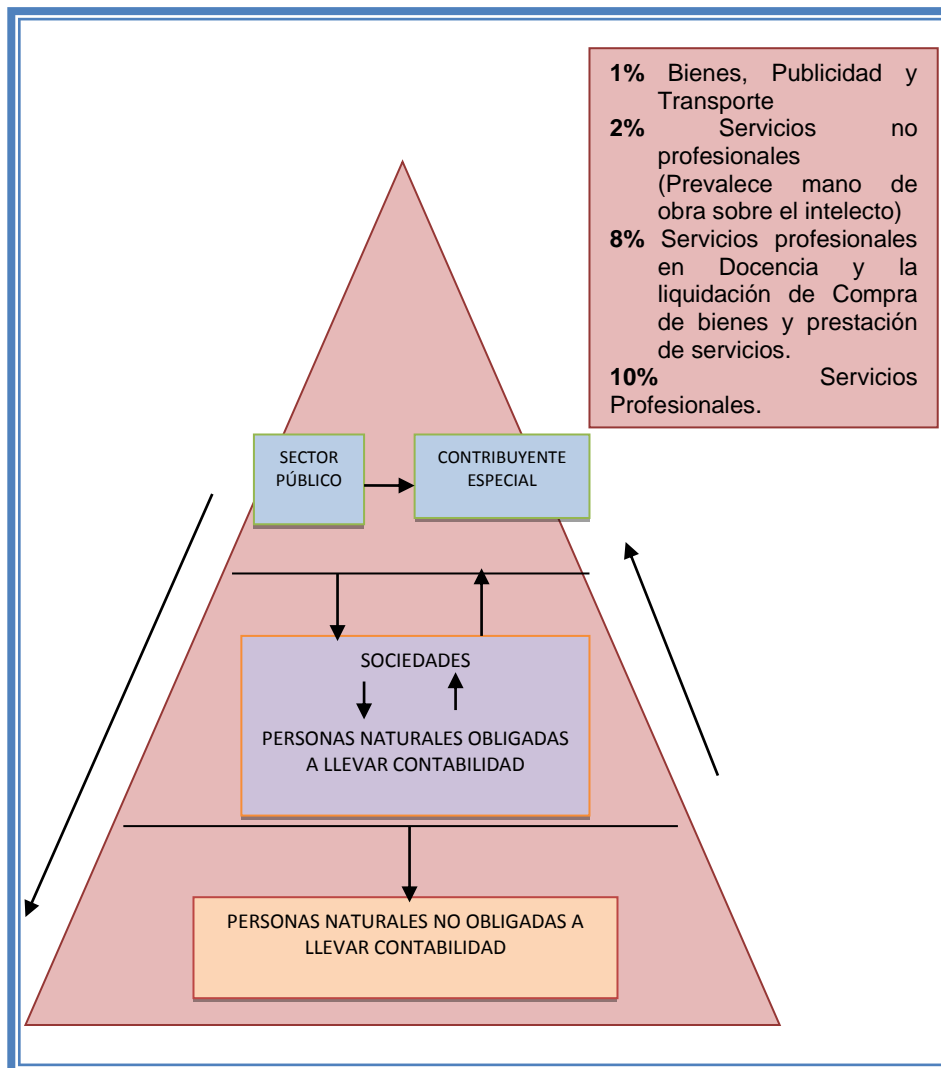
**1%** Bienes, Publicidad y Transporte
**2%** Servicios no profesionales (Prevalece mano de obra sobre el intelecto)
**8%** Servicios profesionales en Docencia y la liquidación de Compra de bienes y prestación de servicios.
**10%** Servicios Profesionales.

SECTOR PÚBLICO

CONTRIBUYENTE ESPECIAL

SOCIEDADES

PERSONAS NATURALES OBLIGADAS A LLEVAR CONTABILIDAD

PERSONAS NATURALES NO OBLIGADAS A LLEVAR CONTABILIDAD